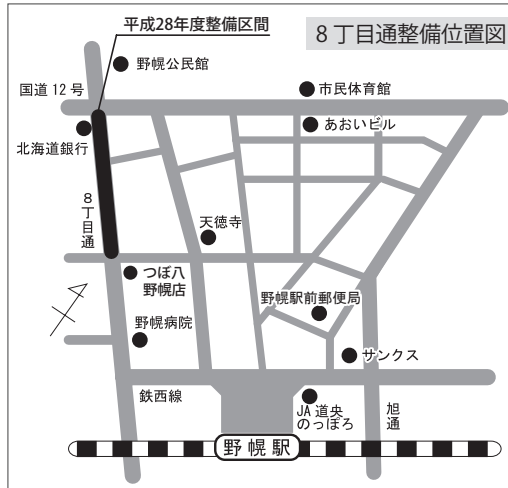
8丁目通整備位置図

平成28年度整備区間

野幌公民館

国道 12 号

市民体育館

あおいビル

北海道銀行

8
丁
目
通

天徳寺

つぼ八
野幌店

野幌駅前郵便局

野幌病院

サンクス

鉄西線

JA 道央
のっぽろ

旭
通

野 幌 駅